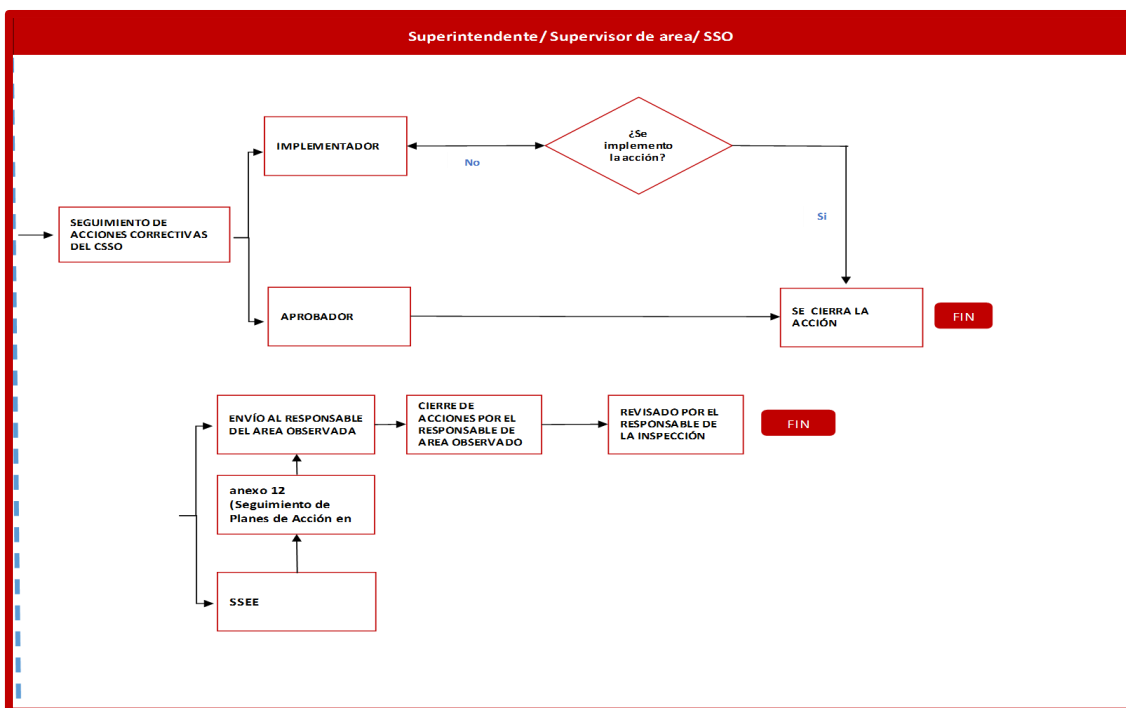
Superintendente / Supervisor de area/ SSO

IMPLEMENTADOR

No

¿Se implemento la acción?

Si

SEGUIMIENTO DE ACCIONES CORRECTIVAS DEL CSSO

APROBADOR

SE CIERRA LA ACCIÓN

FIN

ENVÍO AL RESPONSABLE DEL AREA OBSERVADA

CIERRE DE ACCIONES POR EL RESPONSABLE DE AREA OBSERVADO

REVISADO POR EL RESPONSABLE DE LA INSPECCIÓN

FIN

anexo 12 (Seguimiento de Planes de Acción en

SSEE